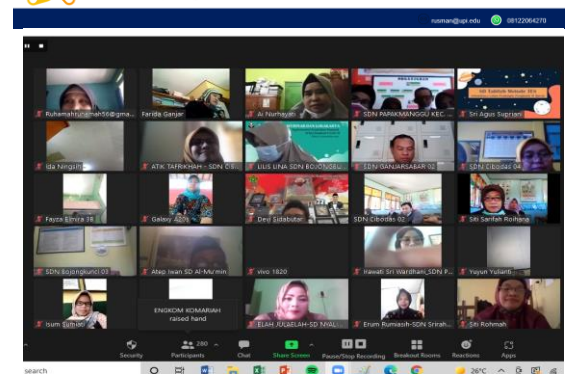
rusman@upi.edu 08122064270

Ruhamahrunamah56@gma...
Farida Ganjar
Ai Nurhayati
SDN PAPAKMANGGU KEC...
Sri Agus Supriati
Ida Ningsih
ATIK TAFRIKHAH - SDN C...
LILIS LINA SDN BOJONG...
SDN GANJARSABAR 02
SDN Cibodas 04
Fayza Elmira 3B
Galaxy A20s
Devi Sidabutar
SDN Cibodas 02
Siti Sarifah Roihana
SDN Bojongkunci 03
Atep Iwan SD Al-Mu'min
vivo 1820
Iswati Sri Wardhani_SDN P...
Yuyun Yulianti
Isum Sumiati
ENGKOM KOMARIAH raised hand
ELAH JULAELAH-SD NYAL...
Erum Rumiasih-SDN Srirah...
Siti Rohmah

Security
280 Participants
Chat
Share Screen
Pause/Stop Recording
Breakout Rooms
Reactions
Apps

search
26°C